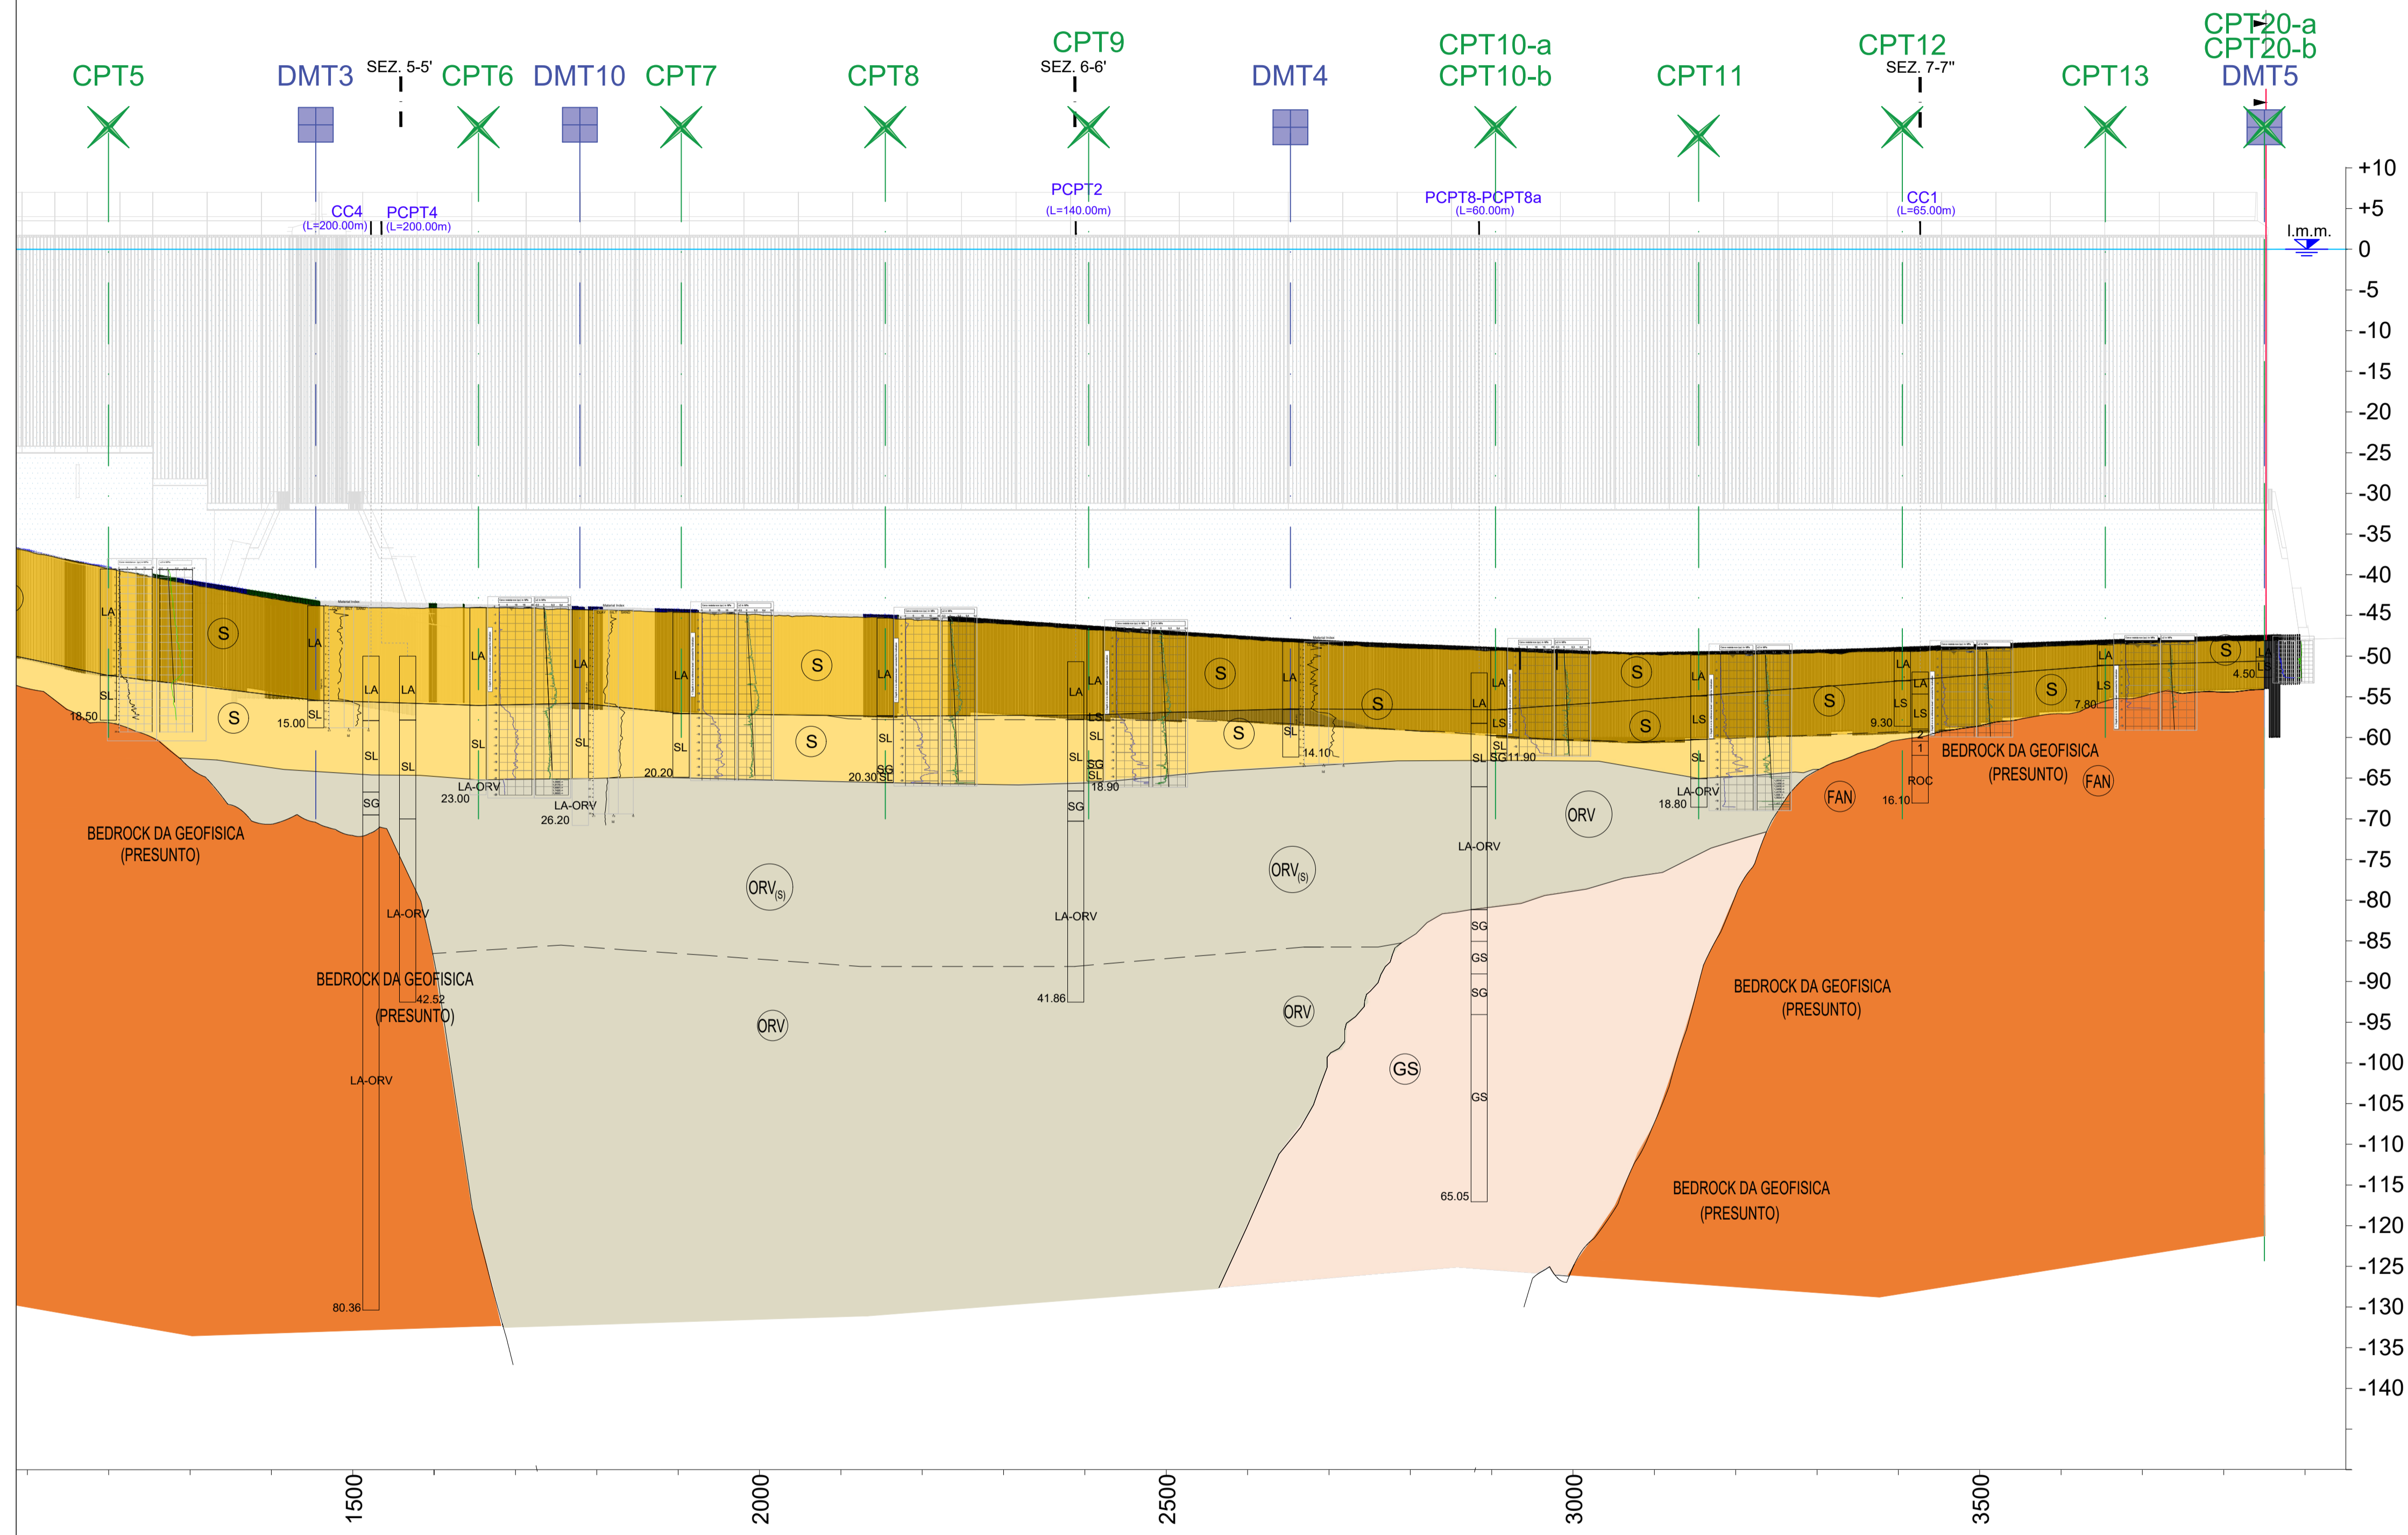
CPT5 DMT3 SEZ. 5-5' CPT6 DMT10 CPT7 CPT8 CPT9 SEZ. 6-6' DMT4 CPT10-a CPT10-b CPT11 CPT12 SEZ. 7-7'' CPT13 CPT20-a CPT20-b DMT5

CC4 (L=200.00m) PCPT4 (L=200.00m) PCPT2 (L=140.00m) PCPT8-PCPT8a (L=60.00m) CC1 (L=65.00m)

l.m.m.

+10
+5
0
-5
-10
-15
-20
-25
-30
-35
-40
-45
-50
-55
-60
-65
-70
-75
-80
-85
-90
-95
-100
-105
-110
-115
-120
-125
-130
-135
-140

LA S SL 18.50 S 15.00 LA SL LA SL SG LA SL 23.00 LA-ORV LA SL 26.20 LA-ORV LA SL 20.20 S LA SL SG 20.30 S LA SL LS SG SL 18.90 SG S S LA SL 14.10 S LA SL LS SG 11.90 LA SL S S LA SL LS 18.80 LA-ORV S LA LS 9.30 LA LS 2 1 ROC 16.10 S LS LA 7.80 S LA LS 4.50

BEDROCK DA GEOFISICA (PRESUNTO)

LA-ORV

BEDROCK DA GEOFISICA 42.52 (PRESUNTO)

LA-ORV

80.36

$ORV_{(S)}$

ORV

LA-ORV

41.86

$ORV_{(S)}$

ORV

ORV

LA-ORV

SG GS SG GS

GS

65.05

FAN

BEDROCK DA GEOFISICA (PRESUNTO)

FAN

BEDROCK DA GEOFISICA (PRESUNTO)

BEDROCK DA GEOFISICA (PRESUNTO)

1500 2000 2500 3000 3500